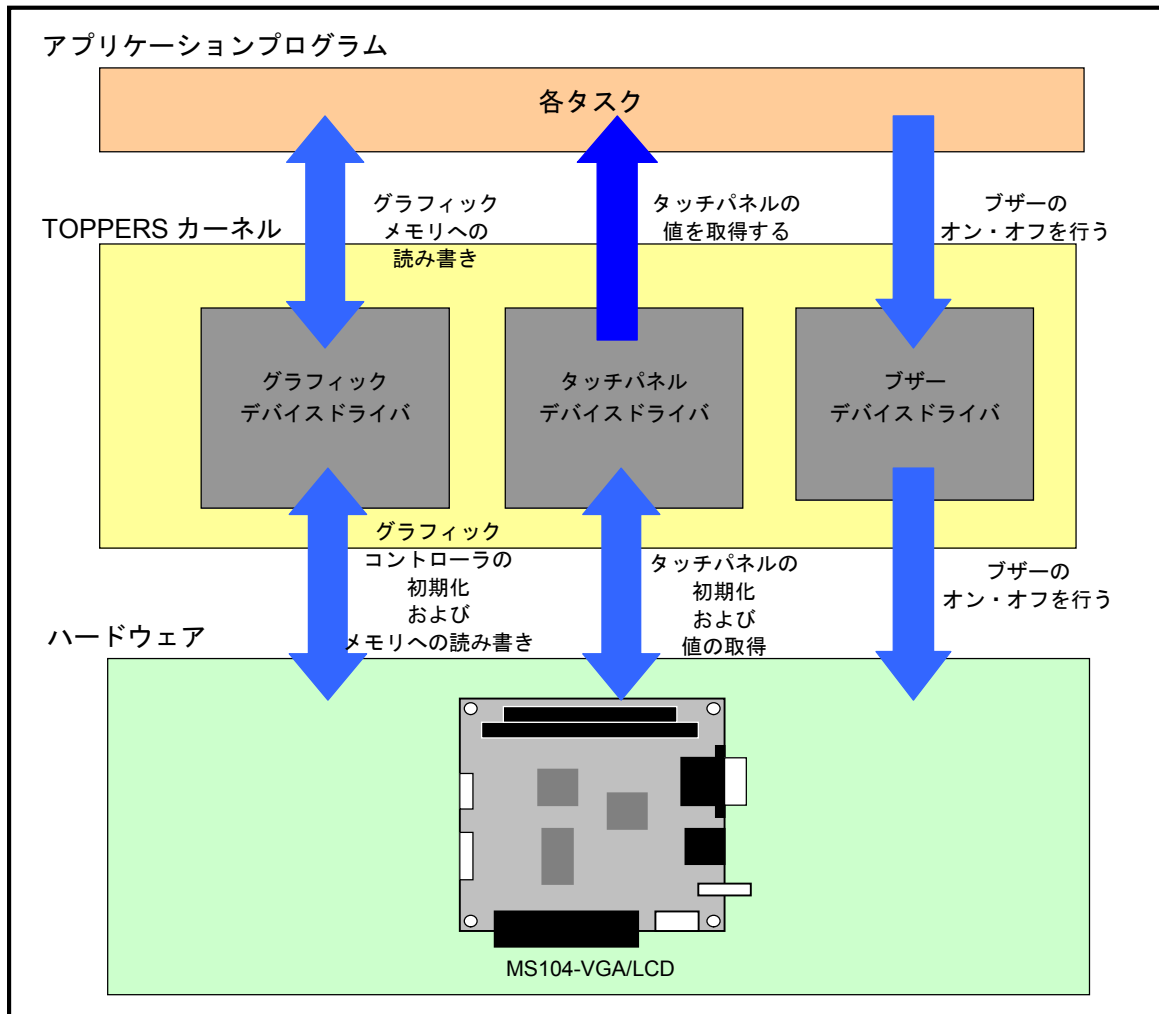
アプリケーションプログラム

各タスク

グラフィック
メモリへの
読み書き

タッチパネルの
値を取得する

ブザーの
オン・オフを行う

TOPPERS カーネル

グラフィック
デバイスドライバ

タッチパネル
デバイスドライバ

ブザー
デバイスドライバ

グラフィック
コントローラの
初期化
および
メモリへの読み書き

タッチパネルの
初期化
および
値の取得

ブザーの
オン・オフを行う

ハードウェア

MS104-VGA/LCD